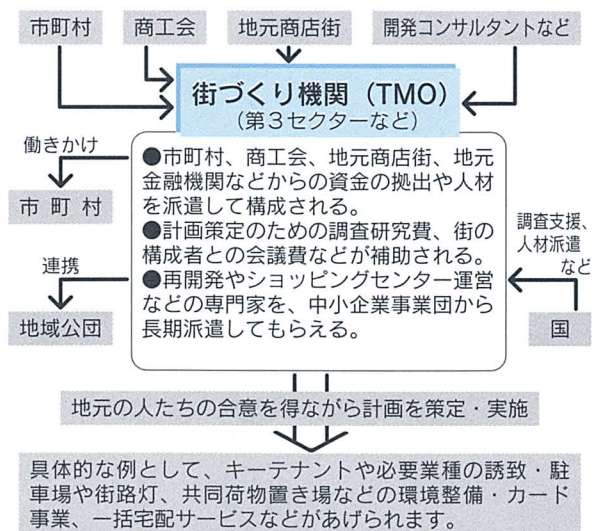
市町村

商工会

地元商店街

開発コンサルタントなど

街づくり機関（TMO）
（第３セクターなど）

働きかけ

市 町 村

連携

地域公団

●市町村、商工会、地元商店街、地元金融機関などからの資金の拠出や人材を派遣して構成される。
●計画策定のための調査研究費、街の構成者との会議費などが補助される。
●再開発やショッピングセンター運営などの専門家を、中小企業事業団から長期派遣してもらえる。

調査支援、人材派遣など

国

地元の人たちの合意を得ながら計画を策定・実施

具体的な例として、キーテナントや必要業種の誘致・駐車場や街路灯、共同荷物置き場などの環境整備・カード事業、一括宅配サービスなどがあげられます。